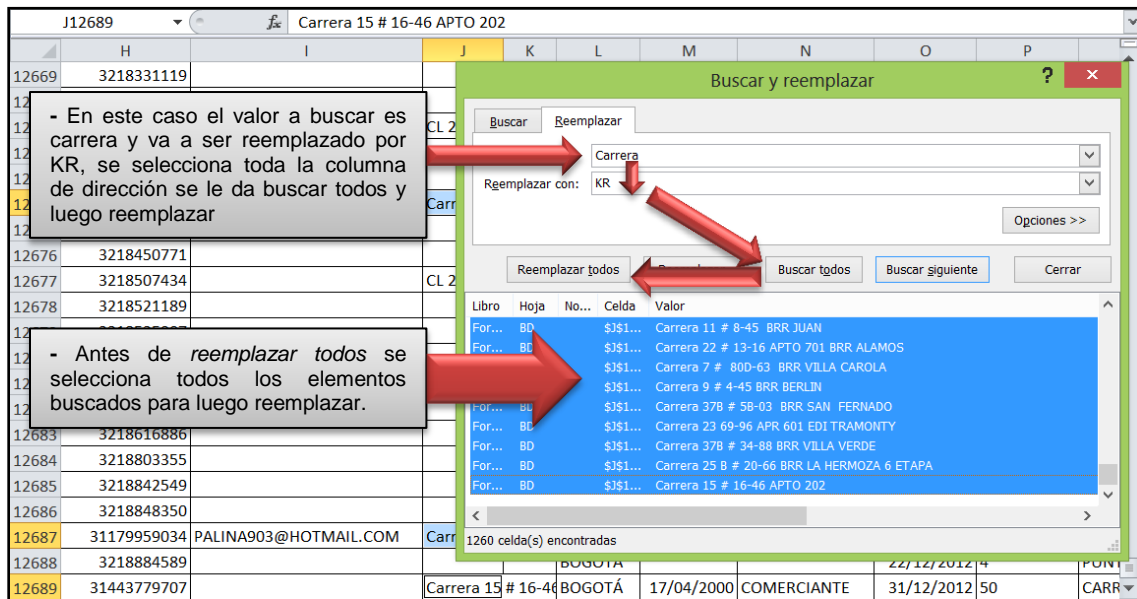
J12689 Carrera 15 # 16-46 APTO 202

| | H | I | J | K | L | M | N | O | P |
|---|---|---|---|---|---|---|---|---|---|
| 12669 | 3218331119 | | | | | | | | |
| 12676 | 3218450771 | | | | | | | | |
| 12677 | 3218507434 | | CL 2 | | | | | | |
| 12678 | 3218521189 | | | | | | | | |
| 12683 | 3218616886 | | | | | | | | |
| 12684 | 3218803355 | | | | | | | | |
| 12685 | 3218842549 | | | | | | | | |
| 12686 | 3218848350 | | | | | | | | |
| 12687 | 31179959034 | PALINA903@HOTMAIL.COM | Carr | | | | | | |
| 12688 | 3218884589 | | | | BOGOTA | | | 22/12/2012 | 4 |
| 12689 | 31443779707 | | Carrera 15 | # 16-46 | BOGOTÁ | 17/04/2000 | COMERCIANTE | 31/12/2012 | 50 |

Buscar y reemplazar

Buscar Reemplazar

Carrera

Reemplazar con: KR

Opciones >>

Reemplazar todos Buscar todos Buscar siguiente Cerrar

| Libro | Hoja | No... | Celda | Valor |
|---|---|---|---|---|
| For... | BD | | $J$1... | Carrera 11 # 8-45 BRR JUAN |
| For... | BD | | $J$1... | Carrera 22 # 13-16 APTO 701 BRR ALAMOS |
| For... | | | $J$1... | Carrera 7 # 80D-63 BRR VILLA CAROLA |
| For... | | | $J$1... | Carrera 9 # 4-45 BRR BERLIN |
| For... | BD | | $J$1... | Carrera 37B # 5B-03 BRR SAN FERNADO |
| For... | BD | | $J$1... | Carrera 23 69-96 APR 601 EDI TRAMONTY |
| For... | BD | | $J$1... | Carrera 37B # 34-88 BRR VILLA VERDE |
| For... | BD | | $J$1... | Carrera 25 B # 20-66 BRR LA HERMOZA 6 ETAPA |
| For... | BD | | $J$1... | Carrera 15 # 16-46 APTO 202 |

1260 celda(s) encontradas

- En este caso el valor a buscar es carrera y va a ser reemplazado por KR, se selecciona toda la columna de dirección se le da buscar todos y luego reemplazar

- Antes de *reemplazar todos* se selecciona todos los elementos buscados para luego reemplazar.